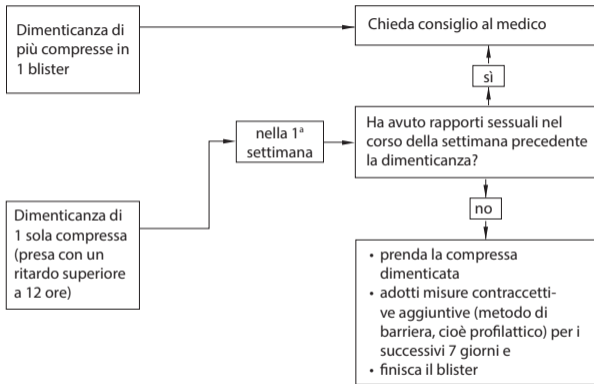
Dimenticanza di più compresse in 1 blister

Chieda consiglio al medico

sì

Dimenticanza di 1 sola compressa (presa con un ritardo superiore a 12 ore)

nella 1ª settimana

Ha avuto rapporti sessuali nel corso della settimana precedente la dimenticanza?

no

• prenda la compressa dimenticata
• adotti misure contraccettive aggiuntive (metodo di barriera, cioè profilattico) per i successivi 7 giorni e
• finisca il blister